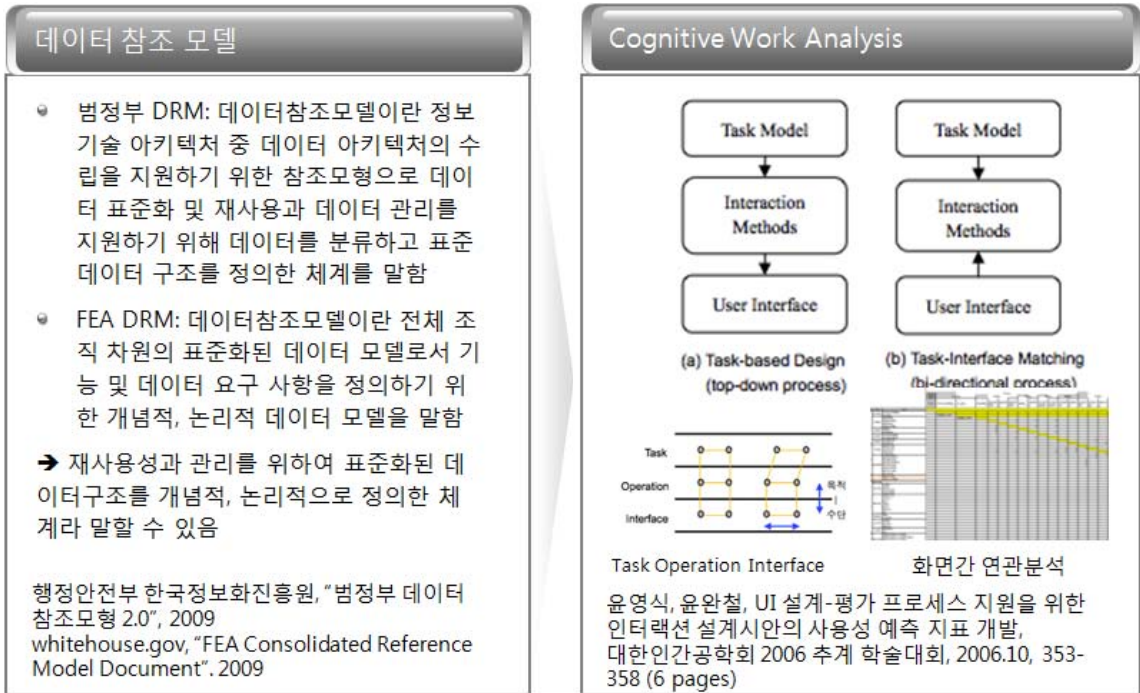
데이터 참조 모델

범정부 DRM: 데이터참조모델이란 정보기술 아키텍처 중 데이터 아키텍처의 수립을 지원하기 위한 참조모형으로 데이터 표준화 및 재사용과 데이터 관리를 지원하기 위해 데이터를 분류하고 표준 데이터 구조를 정의한 체계를 말함

FEA DRM: 데이터참조모델이란 전체 조직 차원의 표준화된 데이터 모델로서 기능 및 데이터 요구 사항을 정의하기 위한 개념적, 논리적 데이터 모델을 말함

➔ 재사용성과 관리를 위하여 표준화된 데이터구조를 개념적, 논리적으로 정의한 체계라 말할 수 있음

행정안전부 한국정보화진흥원, "범정부 데이터 참조모형 2.0", 2009
whitehouse.gov, "FEA Consolidated Reference Model Document". 2009

Cognitive Work Analysis

Task Model
Interaction Methods
User Interface
(a) Task-based Design (top-down process)

Task Model
Interaction Methods
User Interface
(b) Task-Interface Matching (bi-directional process)

Task
Operation
Interface
목적
수단

Task Operation Interface

화면간 연관분석

윤영식, 윤완철, UI 설계-평가 프로세스 지원을 위한 인터랙션 설계시안의 사용성 예측 지표 개발, 대한인간공학회 2006 추계 학술대회, 2006.10, 353-358 (6 pages)